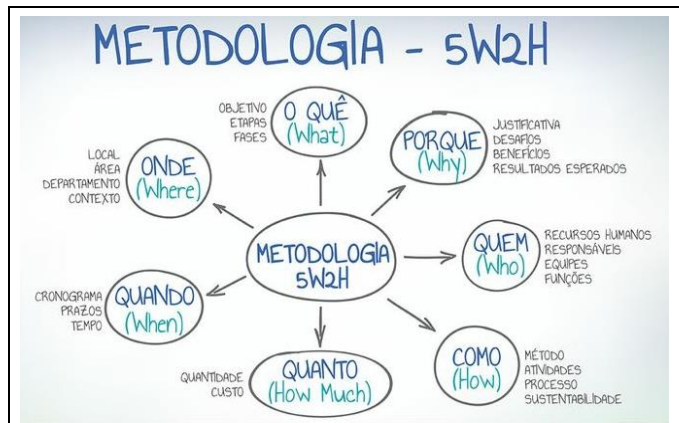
METODOLOGIA - 5W2H

METODOLOGIA
5W2H

OBJETIVO
ETAPAS
FASES

O QUÊ
(What)

PORQUE
(Why)

JUSTIFICATIVA
DESAFIOS
BENEFÍCIOS
RESULTADOS ESPERADOS

LOCAL
ÁREA
DEPARTAMENTO
CONTEXTO

ONDE
(Where)

QUEM
(Who)

RECURSOS HUMANOS
RESPONSÁVEIS
EQUIPES
FUNÇÕES

CRONOGRAMA
PRAZOS
TEMPO

QUANDO
(When)

COMO
(How)

MÉTODO
ATIVIDADES
PROCESSO
SUSTENTABILIDADE

QUANTIDADE
CUSTO

QUANTO
(How Much)